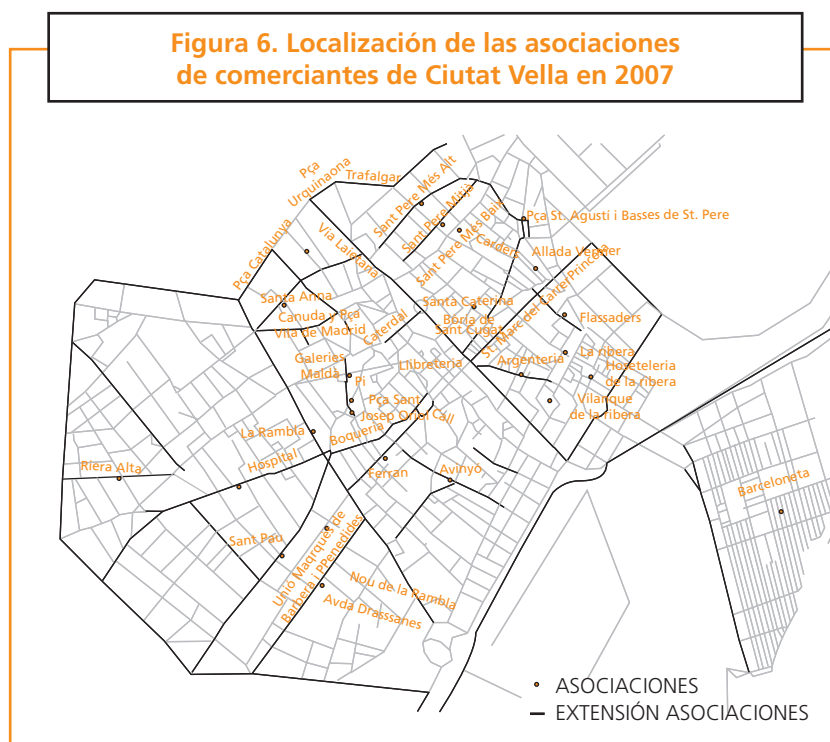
Figura 6. Localización de las asociaciones de comerciantes de Ciutat Vella en 2007

Pça Urquinaona
Trafalgar
Sant Pere Més Alt
Sant Pere Mitjà
Sant Pere Més Baix
Pça St. Agustí i Basses de St. Pere
Pça Catalunya
Via Laietana
Carders
Allada Vermell
Santa Anna
Santa Caterina
Sant Marc del Carrer Princesa
Canuda i Pça Vila de Madrid
Catedral
Boria de Sant Cugat
Flassaders
Galeries Maldà
Llibreteria
Argenteria
La ribera
Hosteleria de la ribera
Pi
Pça Sant Josep Oriol
Call
Vilanque de la ribera
La Rambla
Boqueria
Riera Alta
Hospital
Ferran
Avinyó
Barceloneta
Sant Pau
Unió Marquès de Barberà i Penedides
Nou de la Rambla
Avda Drassanes
ASOCIACIONES
EXTENSIÓN ASOCIACIONES